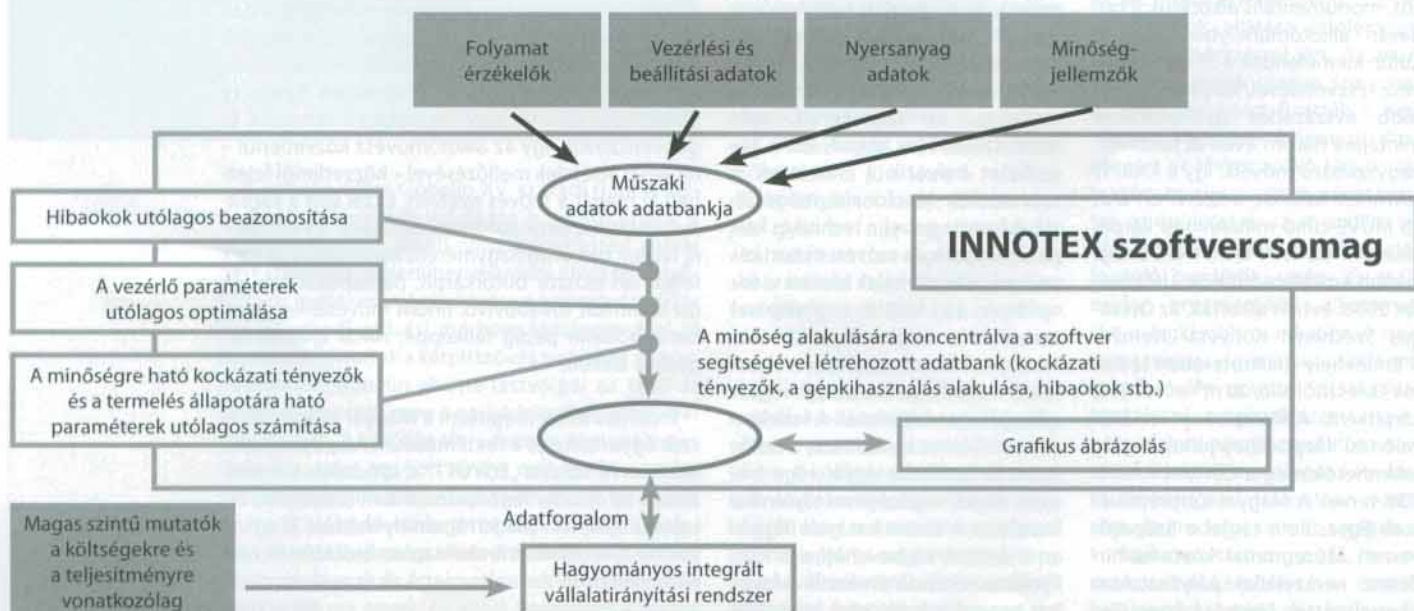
Folyamat érzékelők

Vezérlési és beállítási adatok

Nyersanyag adatok

Minőség-jellemzők

Műszaki adatok adatbankja

Hibaokok utólagos beazonosítása

A vezérlő paraméterek utólagos optimálása

A minőségre ható kockázati tényezők és a termelés állapotára ható paraméterek utólagos számítása

INNOTEX szoftvercsomag

A minőség alakulására koncentrálva a szoftver segítségével létrehozott adatbank (kockázati tényezők, a gépkihasználás alakulása, hibaokok stb.)

Grafikus ábrázolás

Adatforgalom

Magas szintű mutatók a költségekre és a teljesítményre vonatkozólag

Hagyományos integrált vállalatirányítási rendszer